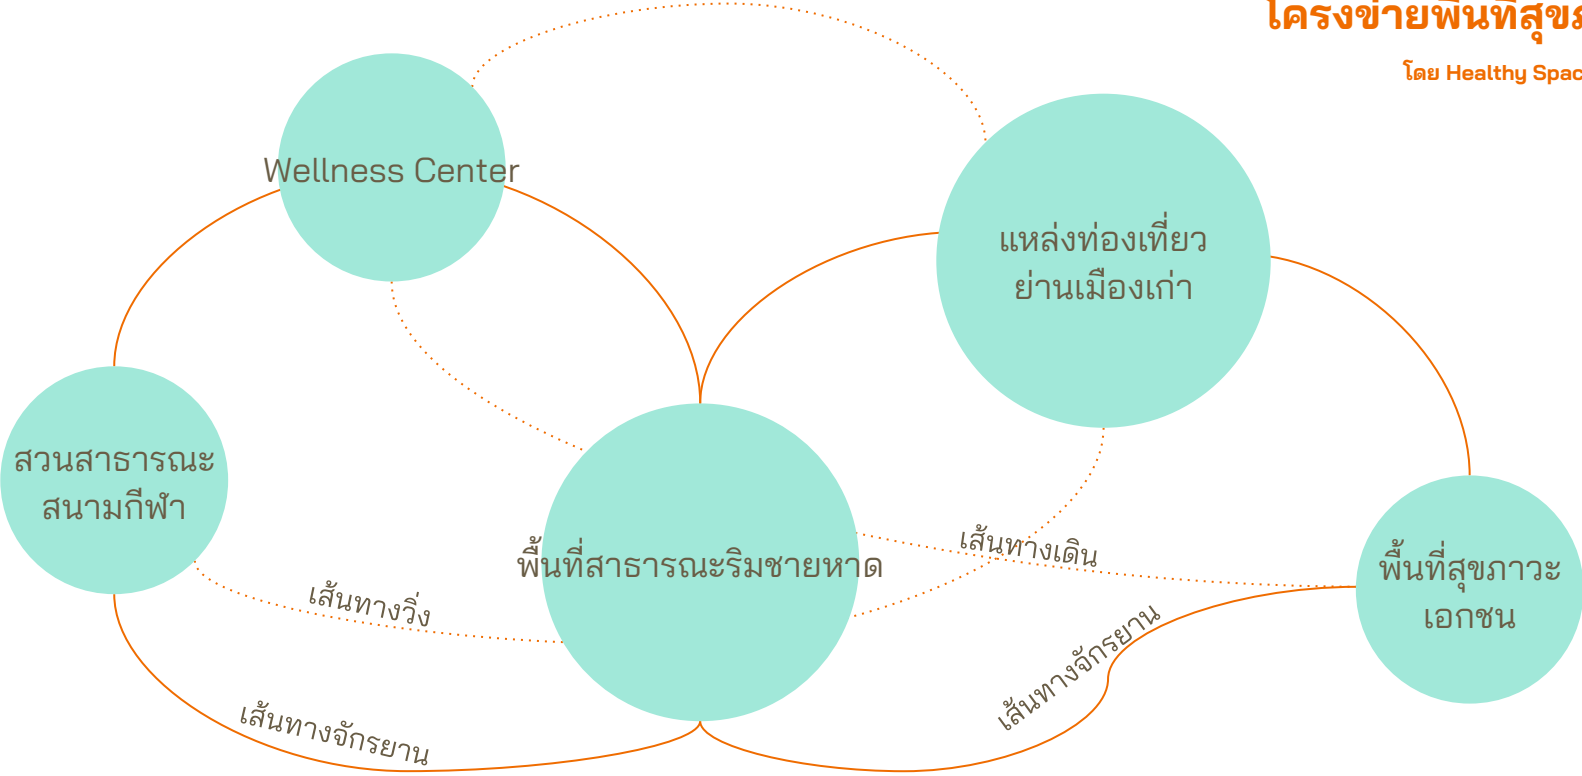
โครงข่ายพื้นที่สุขภ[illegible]

โดย Healthy Spac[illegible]

Wellness Center

แหล่งท่องเที่ยว ย่านเมืองเก่า

สวนสาธารณะ สนามกีฬา

พื้นที่สาธารณะริมชายหาด

พื้นที่สุขภาวะ เอกชน

เส้นทางเดิน

เส้นทางวิ่ง

เส้นทางจักรยาน

เส้นทางจักรยาน